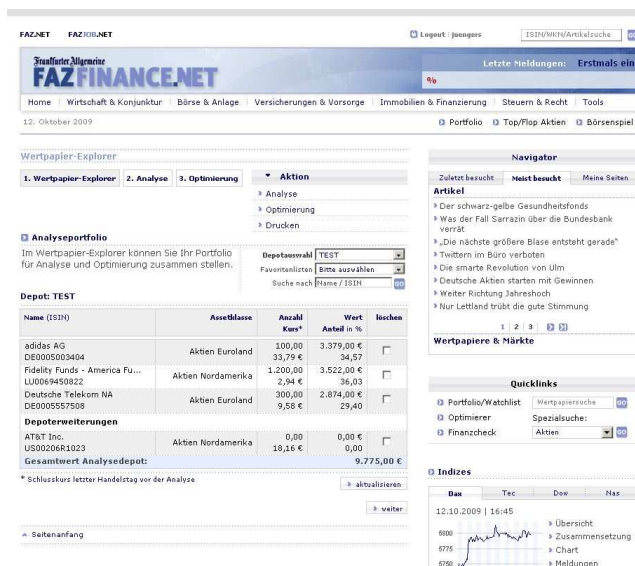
FAZ.NET FAZJOB.NET

Logout : juengers ISIN/WKN/Artikelsuche GO

Frankfurter Allgemeine
FAZFINANCE.NET

Letzte Meldungen: Erstmals ein

%

Home | Wirtschaft & Konjunktur | Börse & Anlage | Versicherungen & Vorsorge | Immobilien & Finanzierung | Steuern & Recht | Tools

12. Oktober 2009

Portfolio Top/Flop Aktien Börsenspiel

Wertpapier-Explorer

1. Wertpapier-Explorer 2. Analyse 3. Optimierung

Aktion
Analyse
Optimierung
Drucken

Analyseportfolio

Im Wertpapier-Explorer können Sie Ihr Portfolio für Analyse und Optimierung zusammen stellen.

Depotauswahl TEST
Favoritenlisten Bitte auswählen
Suche nach Name / ISIN GO

Depot: TEST

| Name (ISIN) | Assetklasse | Anzahl Kurs* | Wert Anteil in % | löschen |
|---|---|---|---|---|
| adidas AG DE0005003404 | Aktien Euroland | 100,00 33,79 € | 3.379,00 € 34,57 | |
| Fidelity Funds - America Fu... LU0069450822 | Aktien Nordamerika | 1.200,00 2,94 € | 3.522,00 € 36,03 | |
| Deutsche Telekom NA DE0005557508 | Aktien Euroland | 300,00 9,58 € | 2.874,00 € 29,40 | |
| Depoterweiterungen | | | | |
| AT&T Inc. US00206R1023 | Aktien Nordamerika | 0,00 18,16 € | 0,00 € 0,00 | |
| Gesamtwert Analysedepot: | | | 9.775,00 € | |

* Schlusskurs letzter Handelstag vor der Analyse

aktualisieren

weiter

Seitenanfang

Navigator

Zuletzt besucht | Meist besucht | Meine Seiten

Artikel
Der schwarz-gelbe Gesundheitsfonds
Was der Fall Sarrazin über die Bundesbank verrät
„Die nächste größere Blase entsteht gerade"
Twittern im Büro verboten
Die smarte Revolution von Ulm
Deutsche Aktien starten mit Gewinnen
Weiter Richtung Jahreshoch
Nur Lettland trübt die gute Stimmung

1 2 3

Wertpapiere & Märkte

Quicklinks

Portfolio/Watchlist Wertpapiersuche GO
Optimierer Spezialsuche:
Finanzcheck Aktien GO

Indizes

Dax | Tec | Dow | Nas

12.10.2009 | 16:45

5800
5775
5750

Übersicht
Zusammensetzung
Chart
Meldungen